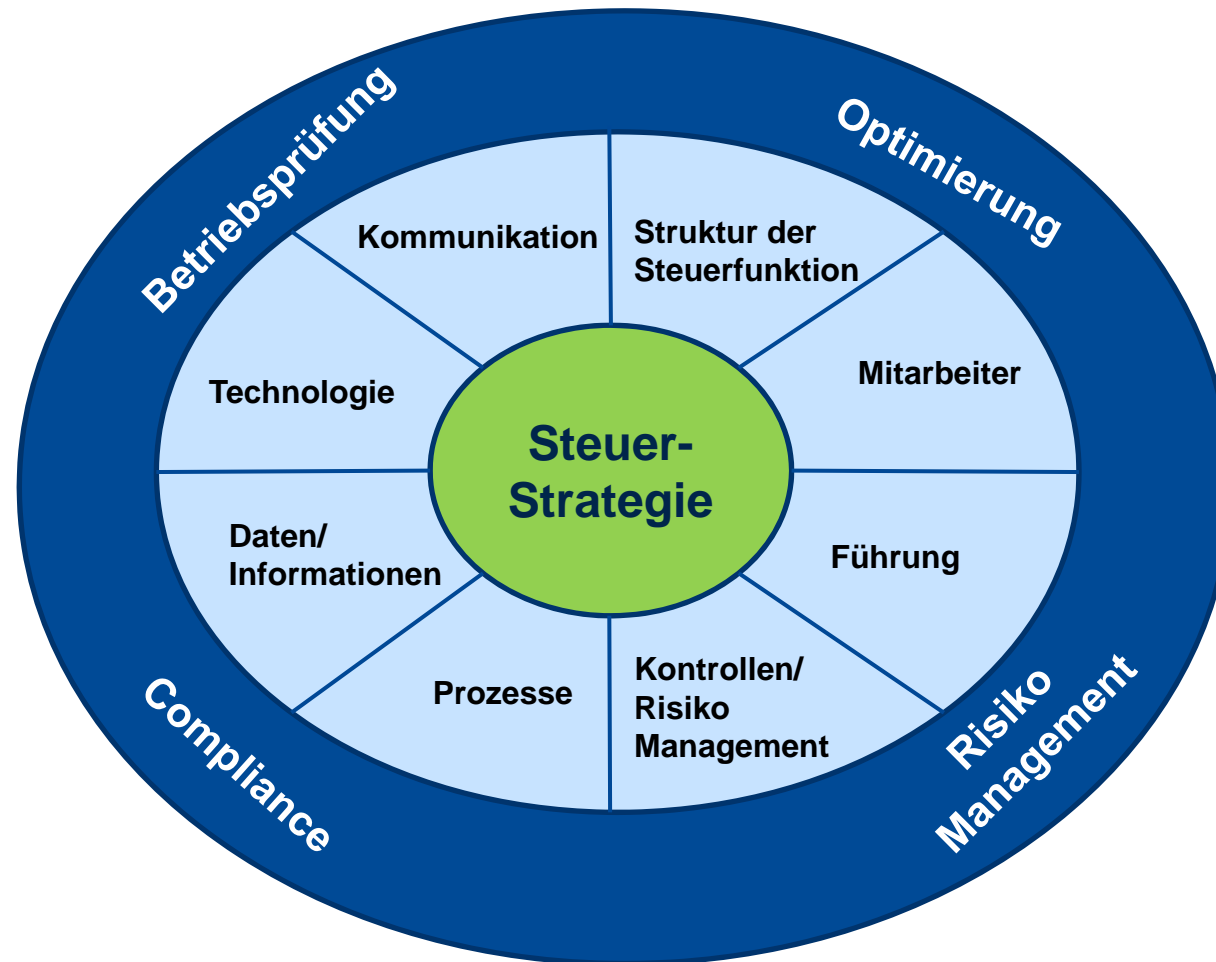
Betriebsprüfung

Optimierung

Compliance

Risiko Management

Kommunikation

Struktur der Steuerfunktion

Technologie

Mitarbeiter

Steuer-Strategie

Daten/ Informationen

Führung

Prozesse

Kontrollen/ Risiko Management